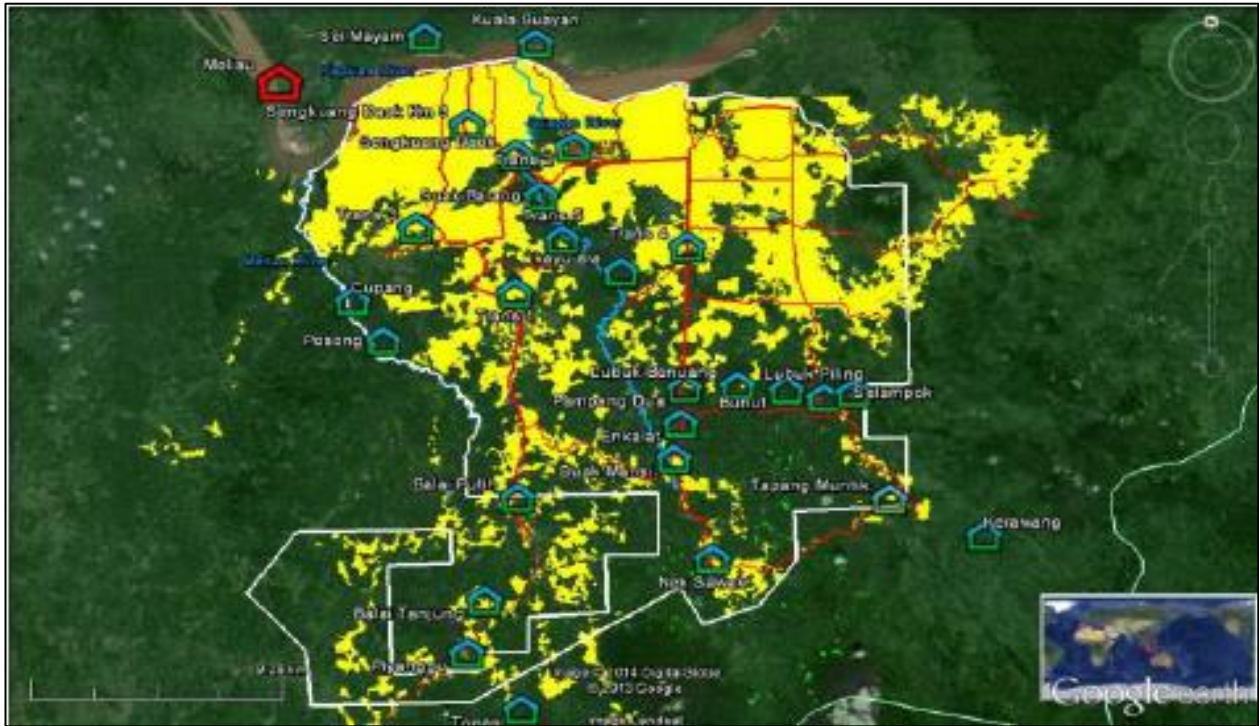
Kuala Guayan
Sei Mayam
Melisu
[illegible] River
Sengkuang Daok Km 5
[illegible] River
Sengkuang Daok
Trans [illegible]
Suak Pelang
Trans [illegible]
Trans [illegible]
Trans 6
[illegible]
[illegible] River
Cupang
Trans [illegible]
Posong
Lubuk Senuang
Lubuk Piling
Pampang Dua
Bunut
Selampok
Enkalat
Suak Mansi
Balai Putih
Tapang Munik
Kerawang
Nek Sawak
Balai Tanjung
Pisangan
Image © 2014 DigitalGlobe
© 2013 Google
Image Landsat
Tonga
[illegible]
Google earth